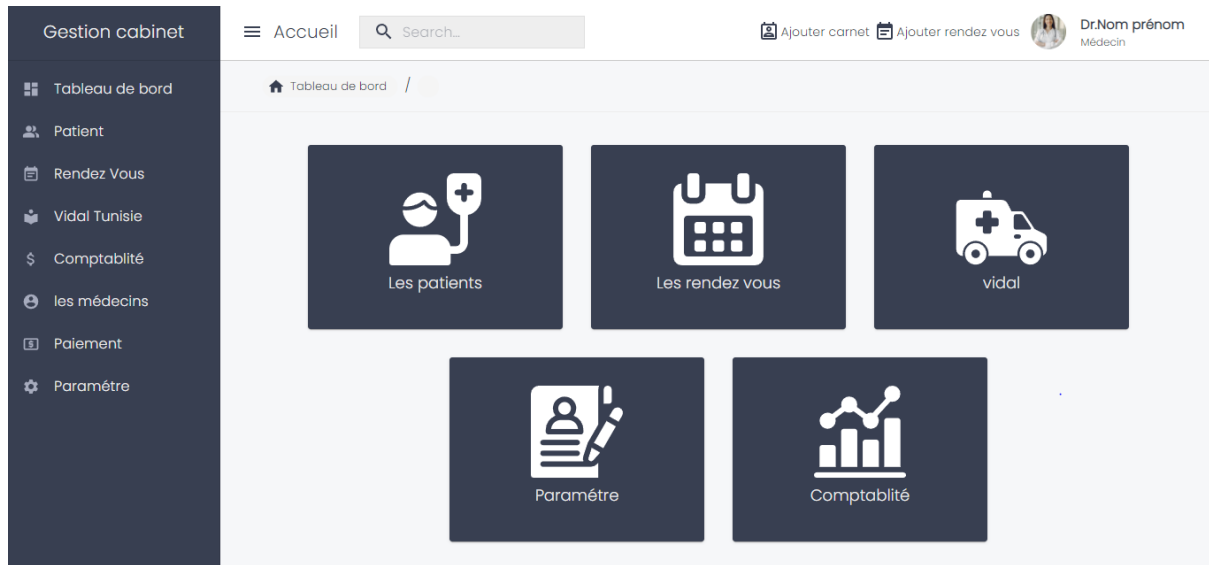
Gestion cabinet

Tableau de bord
Patient
Rendez Vous
Vidal Tunisie
Comptablité
les médecins
Paiement
Paramétre

Accueil
Search...
Ajouter carnet
Ajouter rendez vous
Dr.Nom prénom
Médecin

Tableau de bord /

Les patients
Les rendez vous
vidal
Paramétre
Comptablité